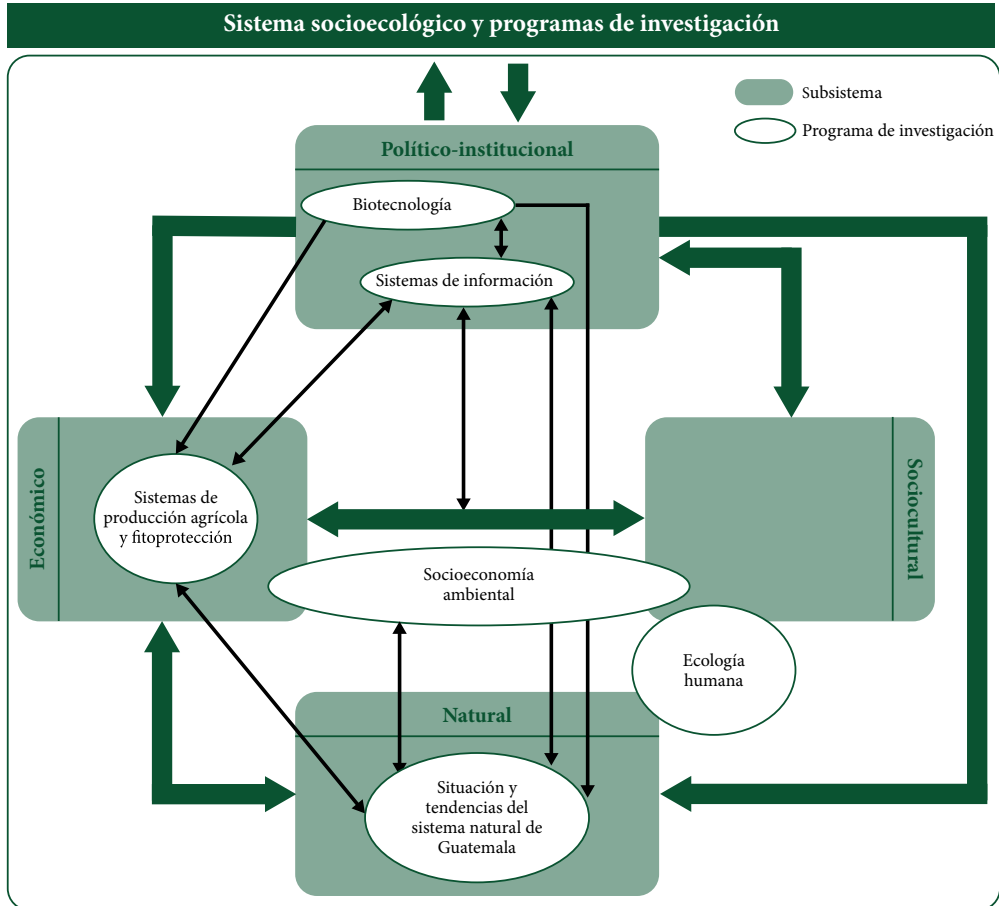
Sistema socioecológico y programas de investigación

Subsistema
Programa de investigación

Político-institucional
Biotecnología
Sistemas de información

Económico
Sistemas de producción agrícola y fitoprotección

Sociocultural

Socioeconomía ambiental

Ecología humana

Natural
Situación y tendencias del sistema natural de Guatemala